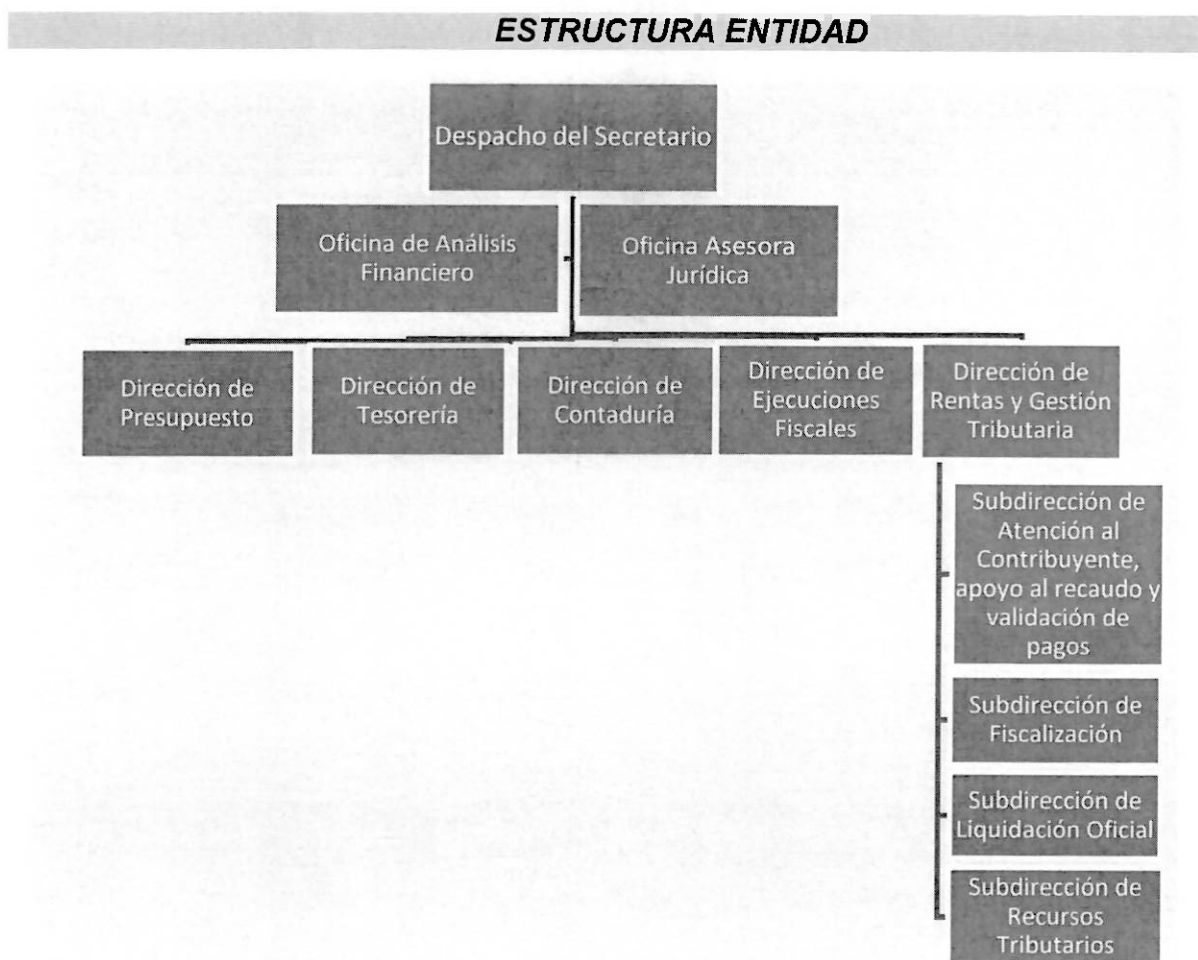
ESTRUCTURA ENTIDAD

Despacho del Secretario

Oficina de Análisis Financiero

Oficina Asesora Jurídica

Dirección de Presupuesto

Dirección de Tesorería

Dirección de Contaduría

Dirección de Ejecuciones Fiscales

Dirección de Rentas y Gestión Tributaria

Subdirección de Atención al Contribuyente, apoyo al recaudo y validación de pagos

Subdirección de Fiscalización

Subdirección de Liquidación Oficial

Subdirección de Recursos Tributarios